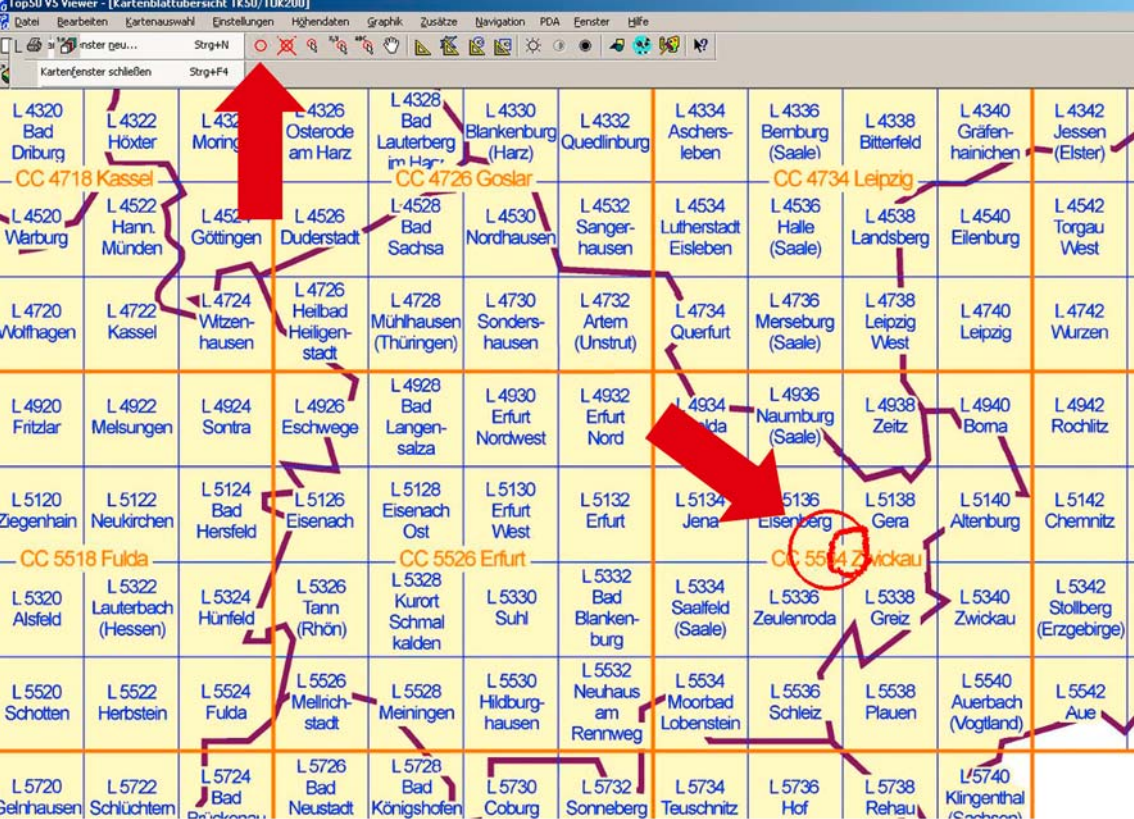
TopSU V5 Viewer - [Kartenblattübersicht TK50/TÜK200]

Datei Bearbeiten Kartenauswahl Einstellungen Höhendaten Graphik Zusätze Navigation PDA Fenster Hilfe

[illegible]nster neu... Strg+N
Kartenfenster schließen Strg+F4

| | | | | | | | | | | | |
|---|---|---|---|---|---|---|---|---|---|---|---|
| L 4320 Bad Driburg | L 4322 Höxter | L 432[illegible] Moring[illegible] | L 4326 Osterode am Harz | L 4328 Bad Lauterberg im Harz | L 4330 Blankenburg (Harz) | L 4332 Quedlinburg | L 4334 Aschersleben | L 4336 Bernburg (Saale) | L 4338 Bitterfeld | L 4340 Gräfenhainichen | L 4342 Jessen (Elster) |
| L 4520 Warburg | L 4522 Hann. Münden | L 452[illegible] Göttingen | L 4526 Duderstadt | L 4528 Bad Sachsa | L 4530 Nordhausen | L 4532 Sangerhausen | L 4534 Lutherstadt Eisleben | L 4536 Halle (Saale) | L 4538 Landsberg | L 4540 Eilenburg | L 4542 Torgau West |
| L 4720 Wolfhagen | L 4722 Kassel | L 4724 Witzenhausen | L 4726 Heilbad Heiligenstadt | L 4728 Mühlhausen (Thüringen) | L 4730 Sondershausen | L 4732 Artern (Unstrut) | L 4734 Querfurt | L 4736 Merseburg (Saale) | L 4738 Leipzig West | L 4740 Leipzig | L 4742 Wurzen |
| L 4920 Fritzlar | L 4922 Melsungen | L 4924 Sontra | L 4926 Eschwege | L 4928 Bad Langensalza | L 4930 Erfurt Nordwest | L 4932 Erfurt Nord | L 4934 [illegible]lda | L 4936 Naumburg (Saale) | L 4938 Zeitz | L 4940 Borna | L 4942 Rochlitz |
| L 5120 Ziegenhain | L 5122 Neukirchen | L 5124 Bad Hersfeld | L 5126 Eisenach | L 5128 Eisenach Ost | L 5130 Erfurt West | L 5132 Erfurt | L 5134 Jena | L 5136 Eisenberg | L 5138 Gera | L 5140 Altenburg | L 5142 Chemnitz |
| L 5320 Alsfeld | L 5322 Lauterbach (Hessen) | L 5324 Hünfeld | L 5326 Tann (Rhön) | L 5328 Kurort Schmalkalden | L 5330 Suhl | L 5332 Bad Blankenburg | L 5334 Saalfeld (Saale) | L 5336 Zeulenroda | L 5338 Greiz | L 5340 Zwickau | L 5342 Stollberg (Erzgebirge) |
| L 5520 Schotten | L 5522 Herbstein | L 5524 Fulda | L 5526 Mellrichstadt | L 5528 Meiningen | L 5530 Hildburghausen | L 5532 Neuhaus am Rennweg | L 5534 Moorbad Lobenstein | L 5536 Schleiz | L 5538 Plauen | L 5540 Auerbach (Vogtland) | L 5542 Aue |
| L 5720 Gelnhausen | L 5722 Schlüchtern | L 5724 Bad Brückenau | L 5726 Bad Neustadt | L 5728 Bad Königshofen | L 5730 Coburg | L 5732 Sonneberg | L 5734 Teuschnitz | L 5736 Hof | L 5738 Rehau | L 5740 Klingenthal (Sachsen) | |

CC 4718 Kassel
CC 4726 Goslar
CC 4734 Leipzig
CC 5518 Fulda
CC 5526 Erfurt
CC 55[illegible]4 Zwickau